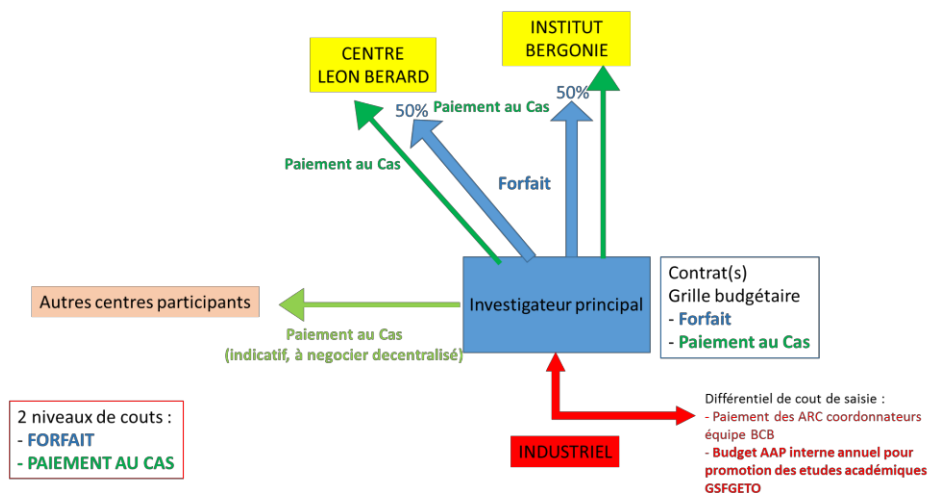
INSTITUT BERGONIE

CENTRE LEON BERARD

50%

Paiement au Cas

50%

Paiement au Cas

Forfait

Autres centres participants

Investigateur principal

Contrat(s)
Grille budgétaire
- Forfait
- Paiement au Cas

Paiement au Cas
(indicatif, à negocier decentralisé)

2 niveaux de couts :
- FORFAIT
- PAIEMENT AU CAS

INDUSTRIEL

Différentiel de cout de saisie :
- Paiement des ARC coordonnateurs équipe BCB
- Budget AAP interne annuel pour promotion des etudes académiques GSFGETO